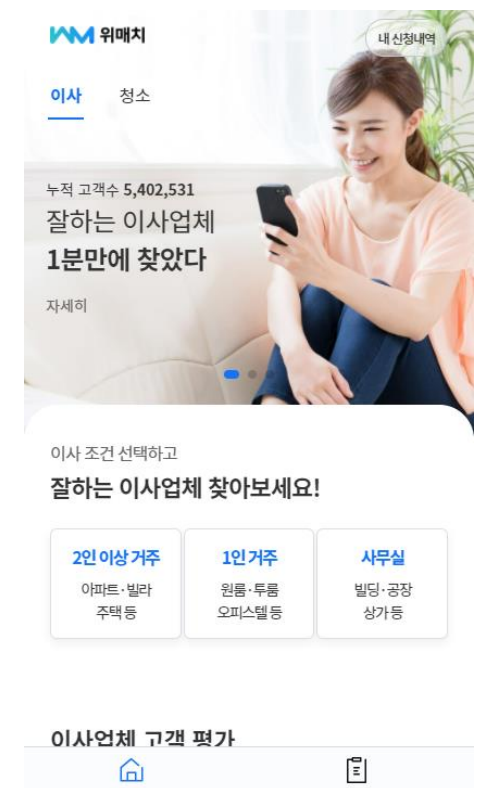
위매치

내 신청내역

이사 청소

누적 고객수 5,402,531
잘하는 이사업체
1분만에 찾았다

자세히

이사 조건 선택하고
잘하는 이사업체 찾아보세요!

| 2인 이상 거주 | 1인 거주 | 사무실 |
|---|---|---|
| 아파트·빌라 주택 등 | 원룸·투룸 오피스텔 등 | 빌딩·공장 상가 등 |

이사업체 고객 평가